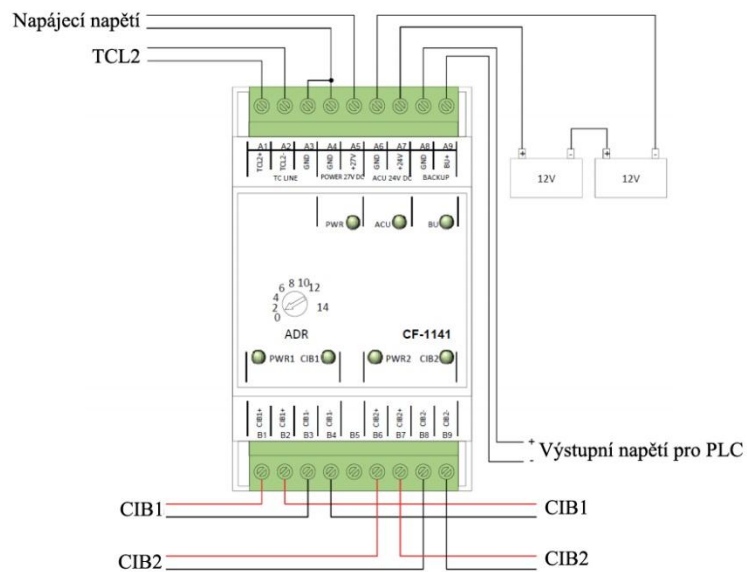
Napájecí napětí

TCL2

A1 A2 A3 A4 A5 A6 A7 A8 A9

TCL2+ TCL2- GND GND +27V GND +24V GND BU+

TC LINE POWER 27V DC ACU 24V DC BACKUP

+ - + -

12V 12V

PWR ACU BU

6 8 10 12
4
2 14
0

ADR CF-1141

PWR1 CIB1 PWR2 CIB2

CIB1+ CIB1+ CIB1- CIB1- CIB2+ CIB2+ CIB2- CIB2-

B1 B2 B3 B4 B5 B6 B7 B8 B9

+ Výstupní napětí pro PLC
-

CIB1 CIB1

CIB2 CIB2